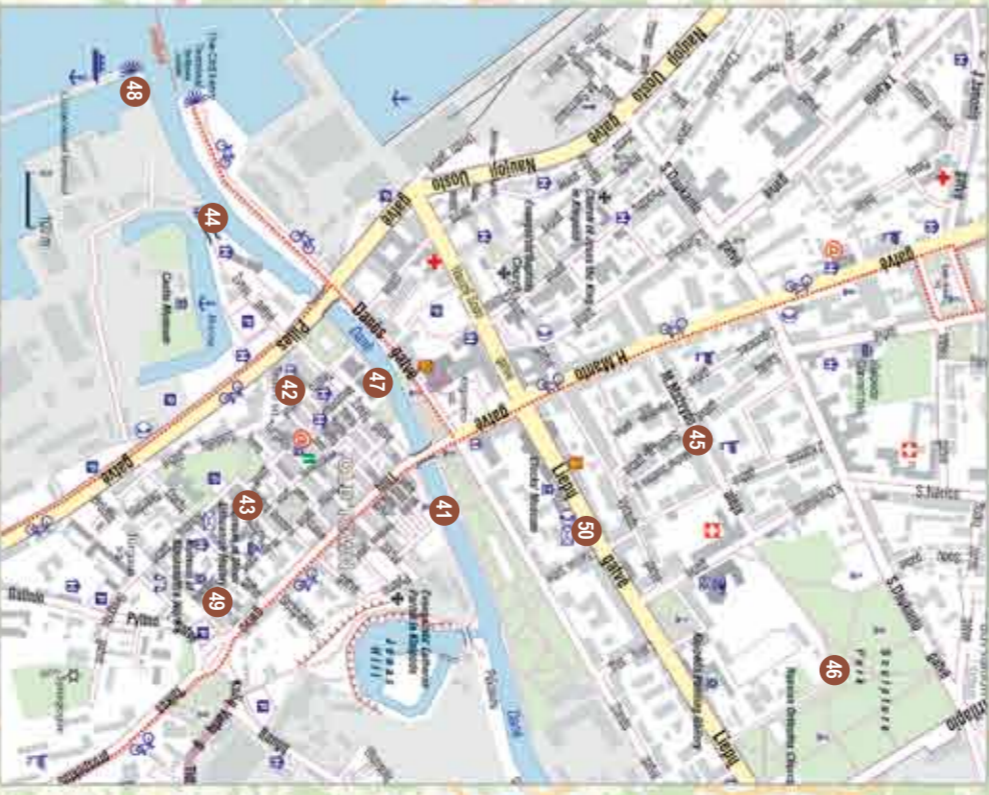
48
44
42
47
43
49
41
45
50
46
Naujoji Uosto gatvė
Pilies gatvė
Danės gatvė
H. Manto gatvė
Liepų gatvė
S. Daukanto
S. Nėries
Dalinio
Pylimo
Danė
Castle Museum
Jonas Hill
Sculpture Park
Liepų
100 m
The Old Ferry Terminal
Danė
Dangės
J. Janonio
Dalinio
Turgaus